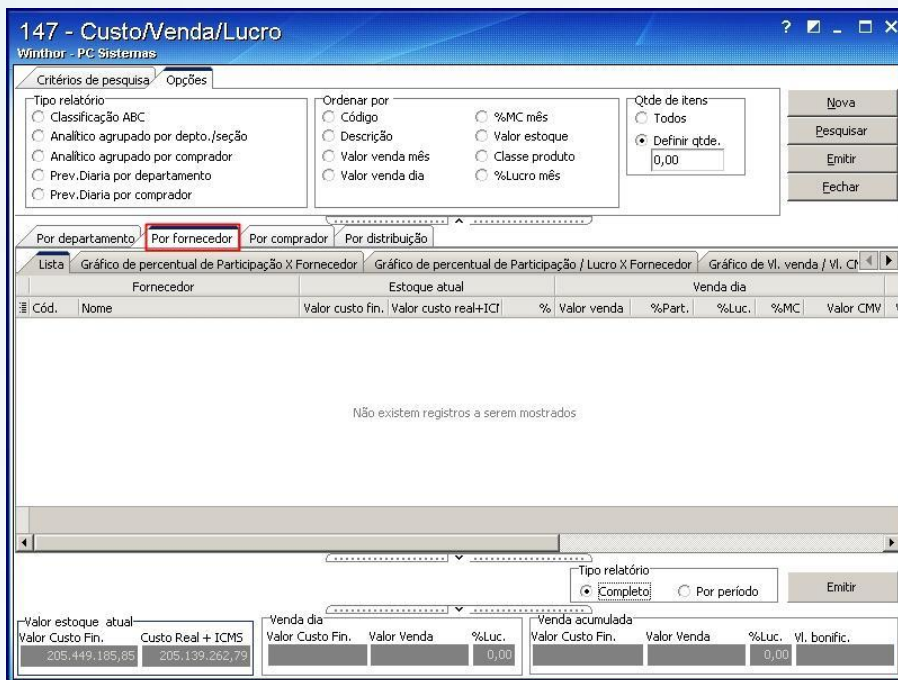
147 - Custo/Venda/Lucro
Winthor - PC Sistemas

? _ □ X

Critérios de pesquisa | Opções

Tipo relatório
Classificação ABC
Analítico agrupado por depto./seção
Analítico agrupado por comprador
Prev.Diaria por departamento
Prev.Diaria por comprador

Ordenar por
Código
Descrição
Valor venda mês
Valor venda dia
%MC mês
Valor estoque
Classe produto
%Lucro mês

Qtde de itens
Todos
Definir qtde.
0,00

Nova
Pesquisar
Emitir
Fechar

Por departamento | Por fornecedor | Por comprador | Por distribuição

Lista | Gráfico de percentual de Participação X Fornecedor | Gráfico de percentual de Participação / Lucro X Fornecedor | Gráfico de Vl. venda / Vl. C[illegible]

| Fornecedor | | Estoque atual | | | Venda dia | | | | |
|---|---|---|---|---|---|---|---|---|---|
| Cód. | Nome | Valor custo fin. | Valor custo real+ICI | % | Valor venda | %Part. | %Luc. | %MC | Valor CMV |

Não existem registros a serem mostrados

Tipo relatório
Completo
Por período

Emitir

Valor estoque atual
Valor Custo Fin. | Custo Real + ICMS
205.449.185,85 | 205.139.262,79

Venda dia
Valor Custo Fin. | Valor Venda | %Luc.
0,00

Venda acumulada
Valor Custo Fin. | Valor Venda | %Luc. | Vl. bonific.
0,00